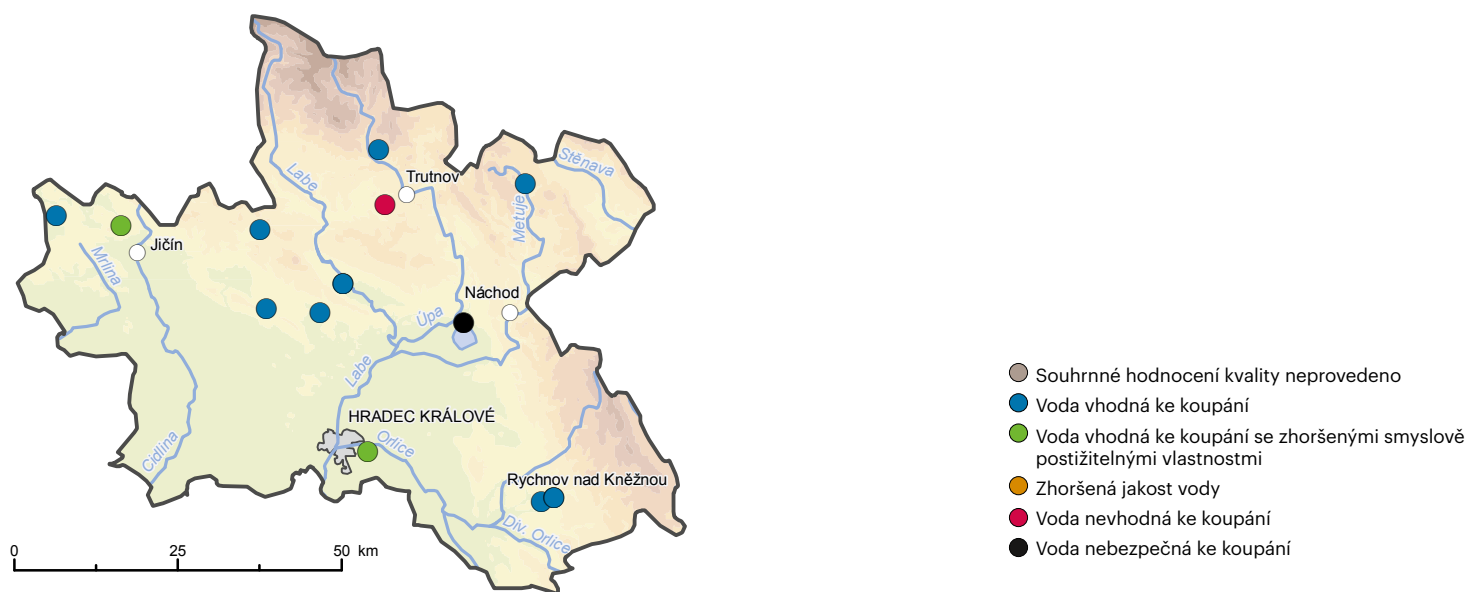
Trutnov
Stěnava
Labe
Metuje
Jičín
Mrlina
Náchod
Úpa
Labe
HRADEC KRÁLOVÉ
Orlice
Cidlina
Rychnov nad Kněžnou
Div. Orlice
0 25 50 km

Souhrnné hodnocení kvality neprovedeno
Voda vhodná ke koupání
Voda vhodná ke koupání se zhoršenými smyslově postižitelnými vlastnostmi
Zhoršená jakost vody
Voda nevhodná ke koupání
Voda nebezpečná ke koupání